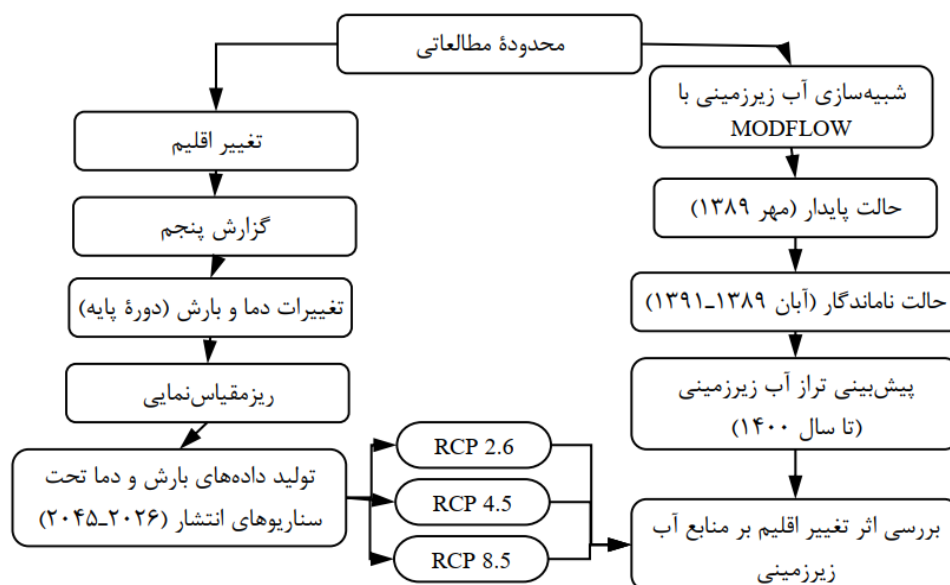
محدودهٔ مطالعاتی

تغییر اقلیم

گزارش پنجم

تغییرات دما و بارش (دورهٔ پایه)

ریزمقیاس‌نمایی

تولید داده‌های بارش و دما تحت سناریوهای انتشار (۲۰۲۶_۲۰۴۵)

RCP 2.6

RCP 4.5

RCP 8.5

شبیه‌سازی آب زیرزمینی با MODFLOW

حالت پایدار (مهر ۱۳۸۹)

حالت ناماندگار (آبان ۱۳۸۹_۱۳۹۱)

پیش‌بینی تراز آب زیرزمینی (تا سال ۱۴۰۰)

بررسی اثر تغییر اقلیم بر منابع آب زیرزمینی